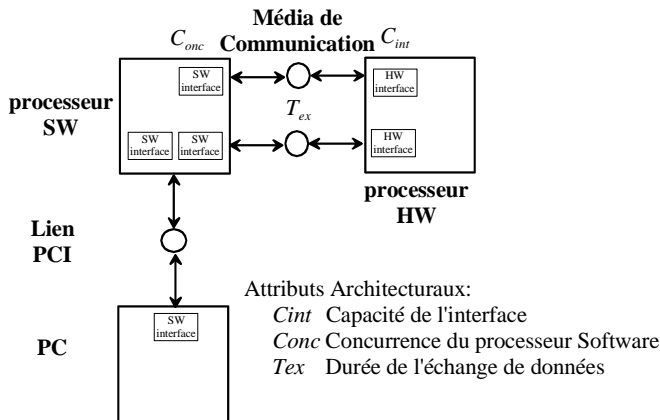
Média de Communication

$C_{onc}$

$C_{int}$

processeur SW

SW interface

SW interface

SW interface

$T_{ex}$

HW interface

HW interface

processeur HW

Lien PCI

PC

SW interface

Attributs Architecturaux:

*Cint* Capacité de l'interface

*Conc* Concurrence du processeur Software

*Tex* Durée de l'échange de données